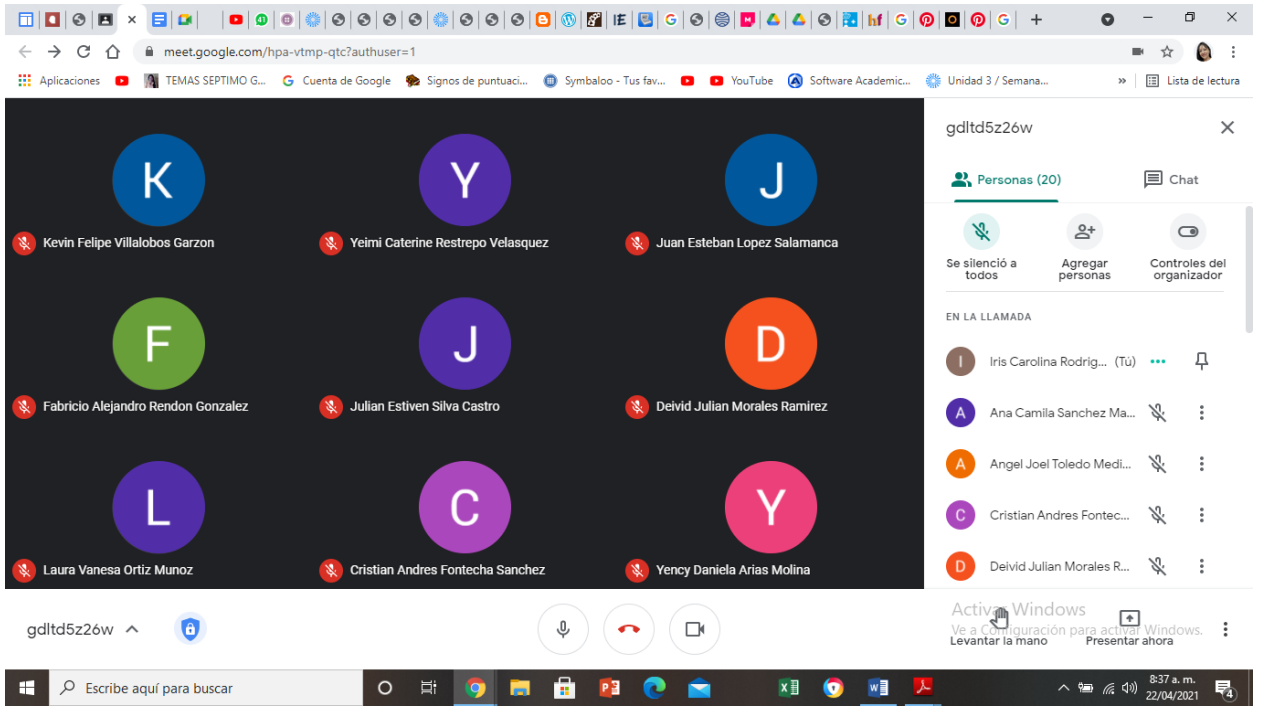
meet.google.com/hpa-vtmp-qtc?authuser=1

Aplicaciones TEMAS SEPTIMO G... Cuenta de Google Signos de puntuaci... Symbaloo - Tus fav... YouTube Software Academic... Unidad 3 / Semana... » Lista de lectura

K
Kevin Felipe Villalobos Garzon

Y
Yeimi Caterine Restrepo Velasquez

J
Juan Esteban Lopez Salamanca

F
Fabricio Alejandro Rendon Gonzalez

J
Julian Estiven Silva Castro

D
Deivid Julian Morales Ramirez

L
Laura Vanesa Ortiz Munoz

C
Cristian Andres Fontecha Sanchez

Y
Yency Daniela Arias Molina

gdltd5z26w

Personas (20)
Chat

Se silenció a todos
Agregar personas
Controles del organizador

EN LA LLAMADA

Iris Carolina Rodrig... (Tú)
Ana Camila Sanchez Ma...
Angel Joel Toledo Medi...
Cristian Andres Fontec...
Deivid Julian Morales R...

gdltd5z26w

Activar Windows
Ve a Configuración para activar Windows.
Levantar la mano
Presentar ahora

Escribe aquí para buscar
8:37 a. m.
22/04/2021
4